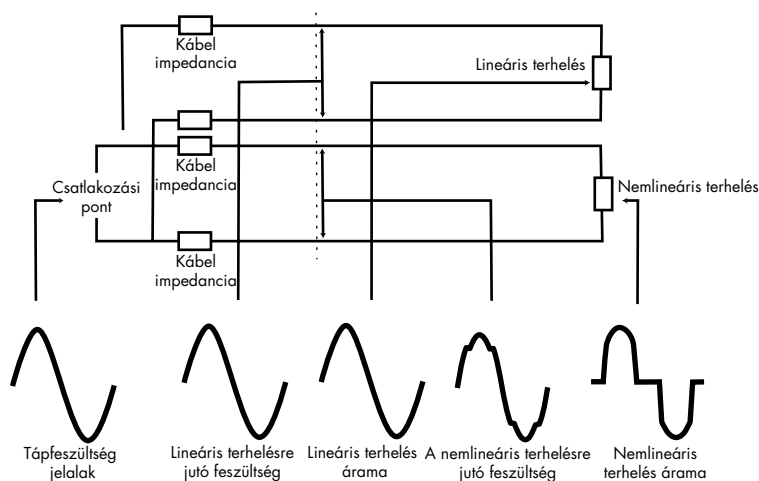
Kábel impedancia

Lineáris terhelés

Kábel impedancia

Csatlakozási pont

Nemlineáris terhelés

Kábel impedancia

Tápfeszültség jelalak

Lineáris terhelésre jutó feszültség

Lineáris terhelés árama

A nemlineáris terhelésre jutó feszültség

Nemlineáris terhelés árama